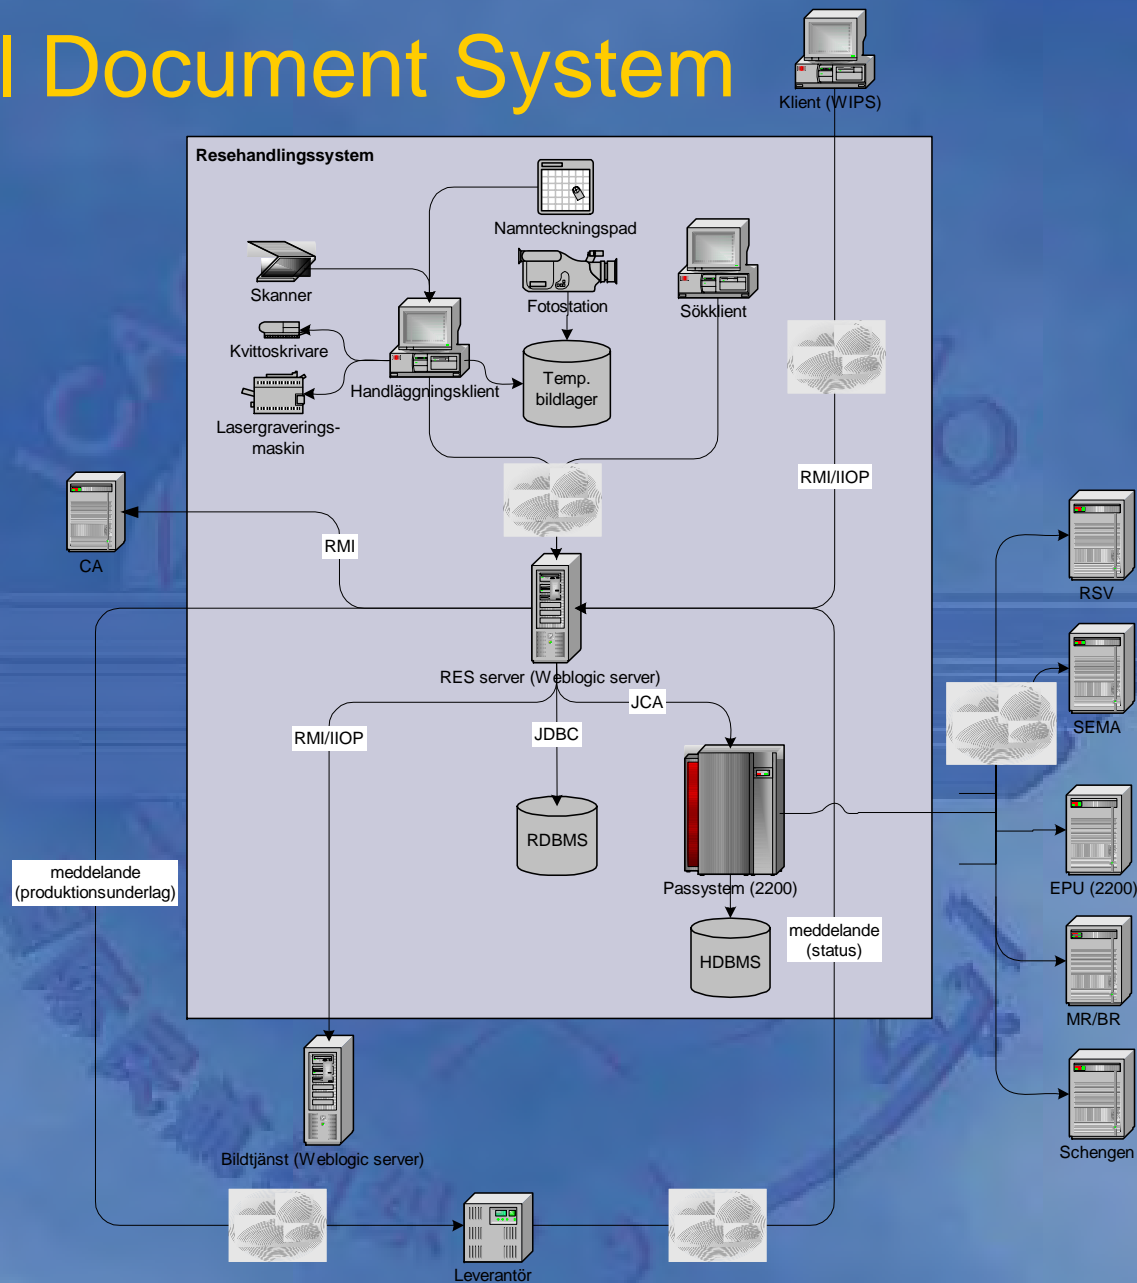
l Document System

Klient (WIPS)

Resehandlingssystem

Namnteckningspad

Skanner

Fotostation

Sökklient

Kvittoskrivare

Handläggningsklient

Temp. bildlager

Lasergraverings-maskin

RMI/IIOP

CA

RMI

RSV

RES server (Weblogic server)

SEMA

JCA

RMI/IIOP

JDBC

RDBMS

EPU (2200)

Passystem (2200)

meddelande (produktionsunderlag)

meddelande (status)

HDBMS

MR/BR

Bildtjänst (Weblogic server)

Schengen

Leverantör